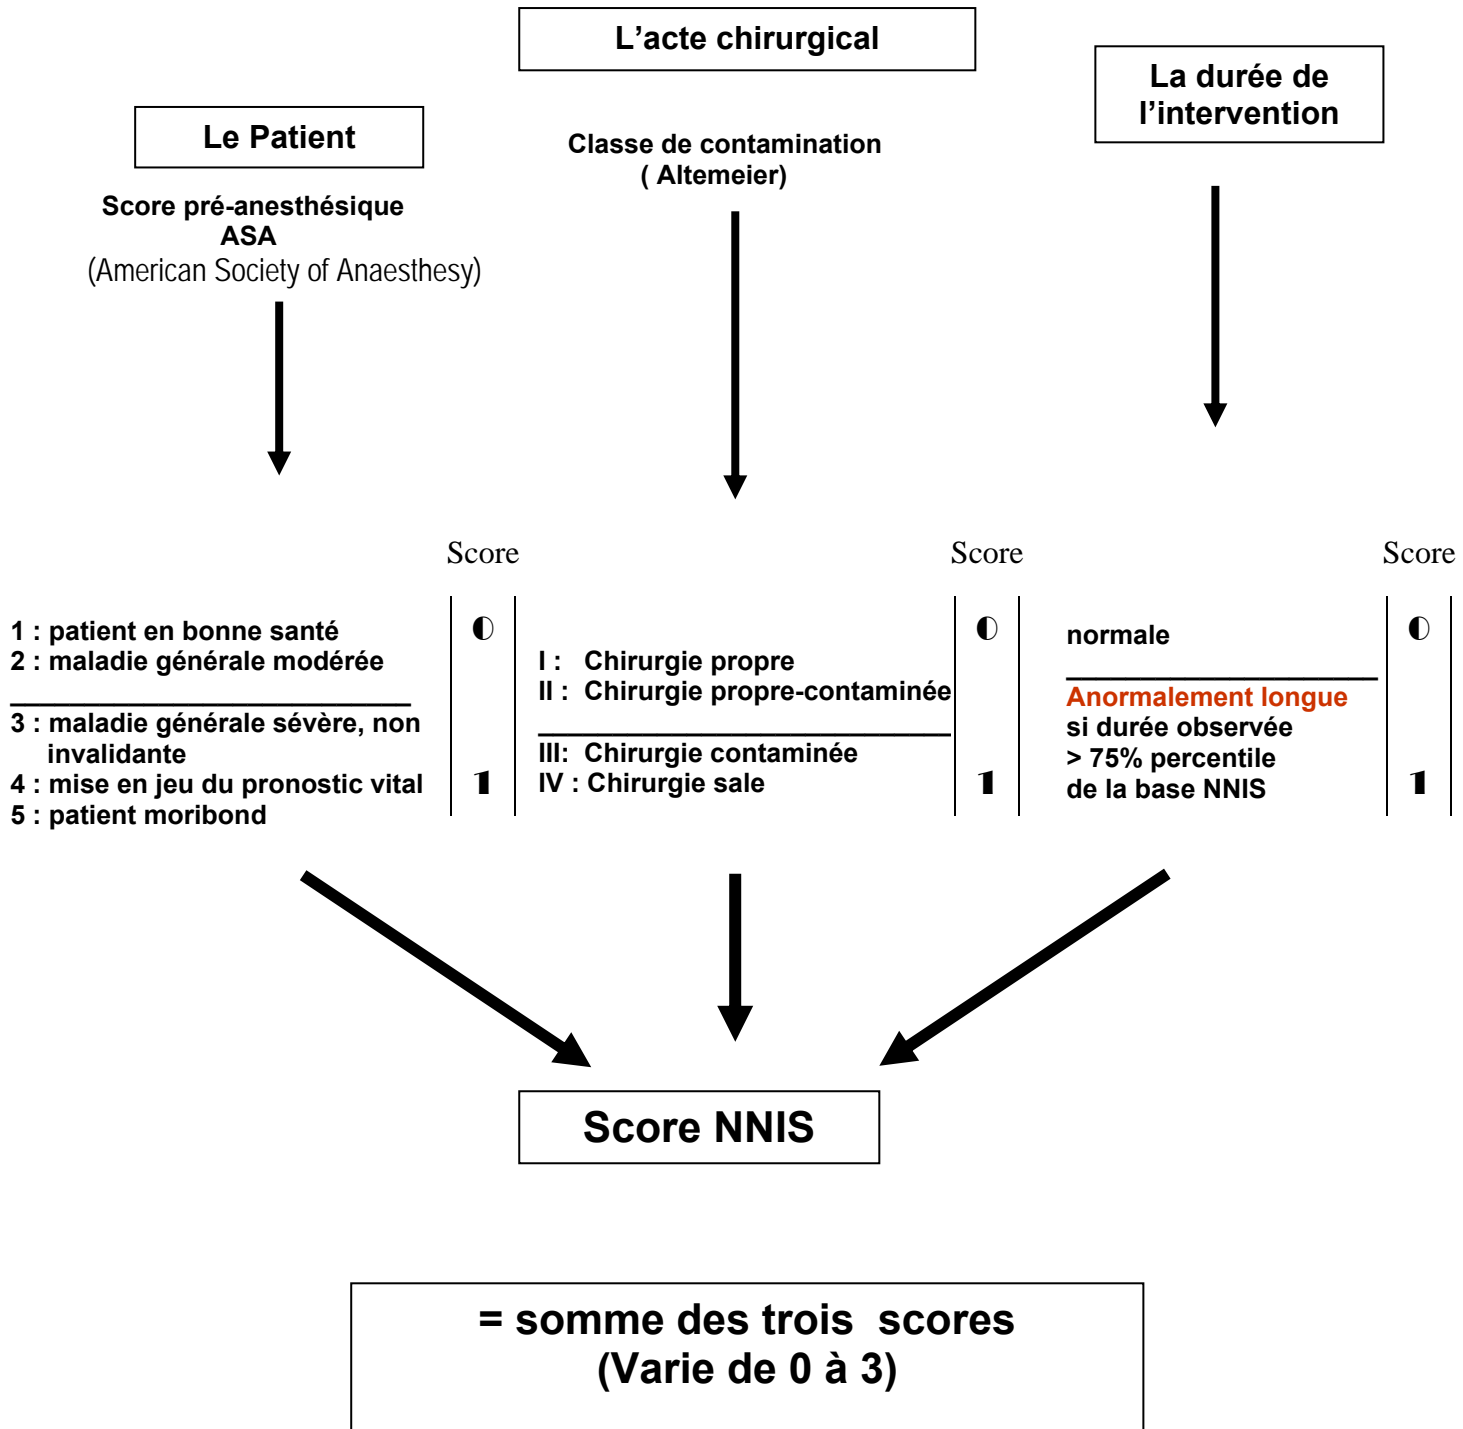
L'acte chirurgical

Le Patient

Score pré-anesthésique
ASA
(American Society of Anaesthesy)

Classe de contamination
( Altemeier)

La durée de
l'intervention

Score

1 : patient en bonne santé
2 : maladie générale modérée

3 : maladie générale sévère, non invalidante
4 : mise en jeu du pronostic vital
5 : patient moribond

◐

1

Score

I : Chirurgie propre
II : Chirurgie propre-contaminée

III: Chirurgie contaminée
IV : Chirurgie sale

◐

1

Score

normale

Anormalement longue
si durée observée
> 75% percentile
de la base NNIS

◐

1

Score NNIS

= somme des trois scores
(Varie de 0 à 3)